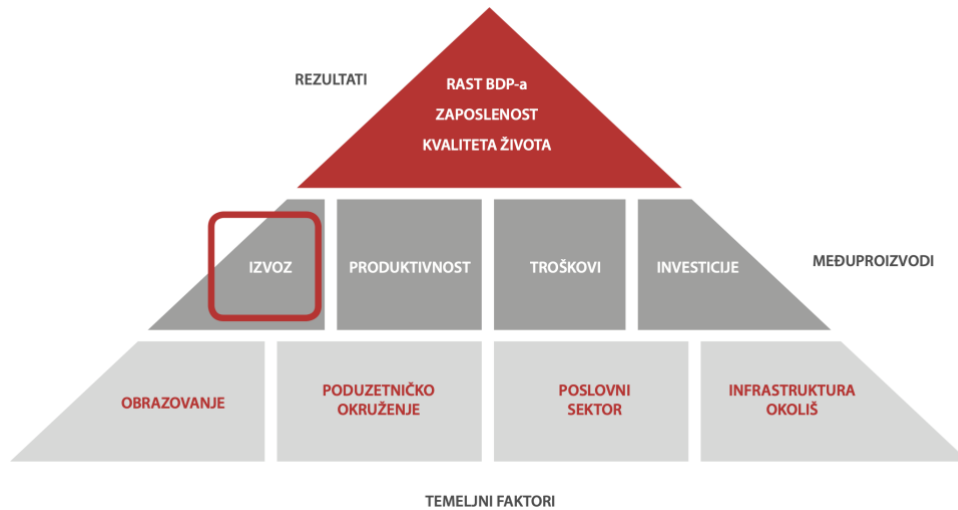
REZULTATI

RAST BDP-a
ZAPOSLENOST
KVALITETA ŽIVOTA

IZVOZ

PRODUKTIVNOST

TROŠKOVI

INVESTICIJE

MEĐUPROIZVODI

OBRAZOVANJE

PODUZETNIČKO OKRUŽENJE

POSLOVNI SEKTOR

INFRASTRUKTURA OKOLIŠ

TEMELJNI FAKTORI